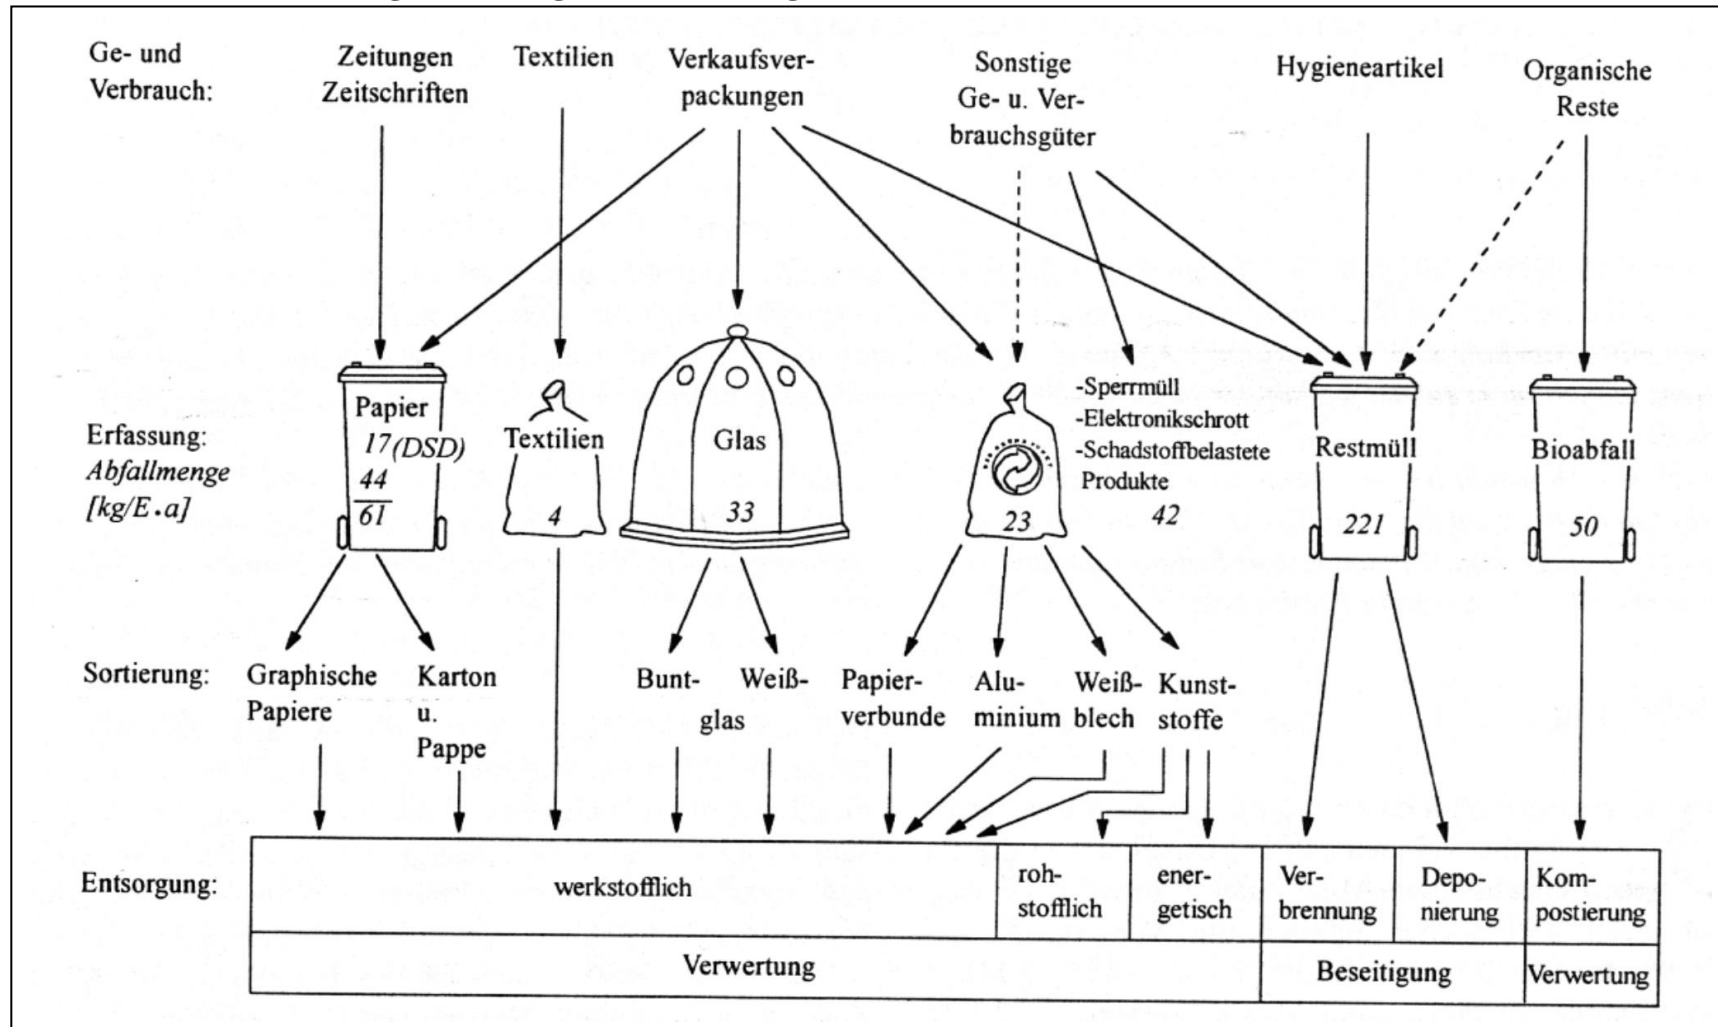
Ge- und Verbrauch:

Zeitungen Zeitschriften

Textilien

Verkaufsverpackungen

Sonstige Ge- u. Verbrauchsgüter

Hygieneartikel

Organische Reste

Erfassung: *Abfallmenge [kg/E.a]*

Papier
*17(DSD)*
*44*
*61*

Textilien
*4*

Glas
*33*

*23*

-Sperrmüll
-Elektronikschrott
-Schadstoffbelastete Produkte
*42*

Restmüll
*221*

Bioabfall
*50*

Sortierung:

Graphische Papiere

Karton u. Pappe

Bunt-

Weiß-

glas

Papierverbunde

Aluminium

Weißblech

Kunststoffe

Entsorgung:

| werkstofflich | rohstofflich | energetisch | Verbrennung | Deponierung | Kompostierung |
|---|---|---|---|---|---|
| Verwertung | | | Beseitigung | | Verwertung |